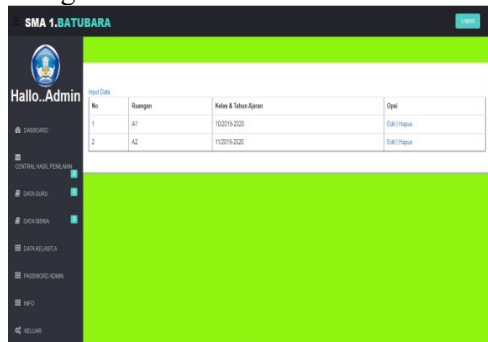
SMA 1.BATUBARA

Logout

Hallo..Admin

DASBOARD

CENTRAL HASIL PENILAIAN

DATA GURU

DATA SISWA

DATA KELAS/TA

PASSWORD ADMIN

INFO

KELUAR

Input Data

| No | Ruangan | Kelas & Tahun Ajaran | Opsi |
|---|---|---|---|
| 1 | A1 | 10/2019-2020 | Edit \| Hapus |
| 2 | A2 | 11/2019-2020 | Edit \| Hapus |